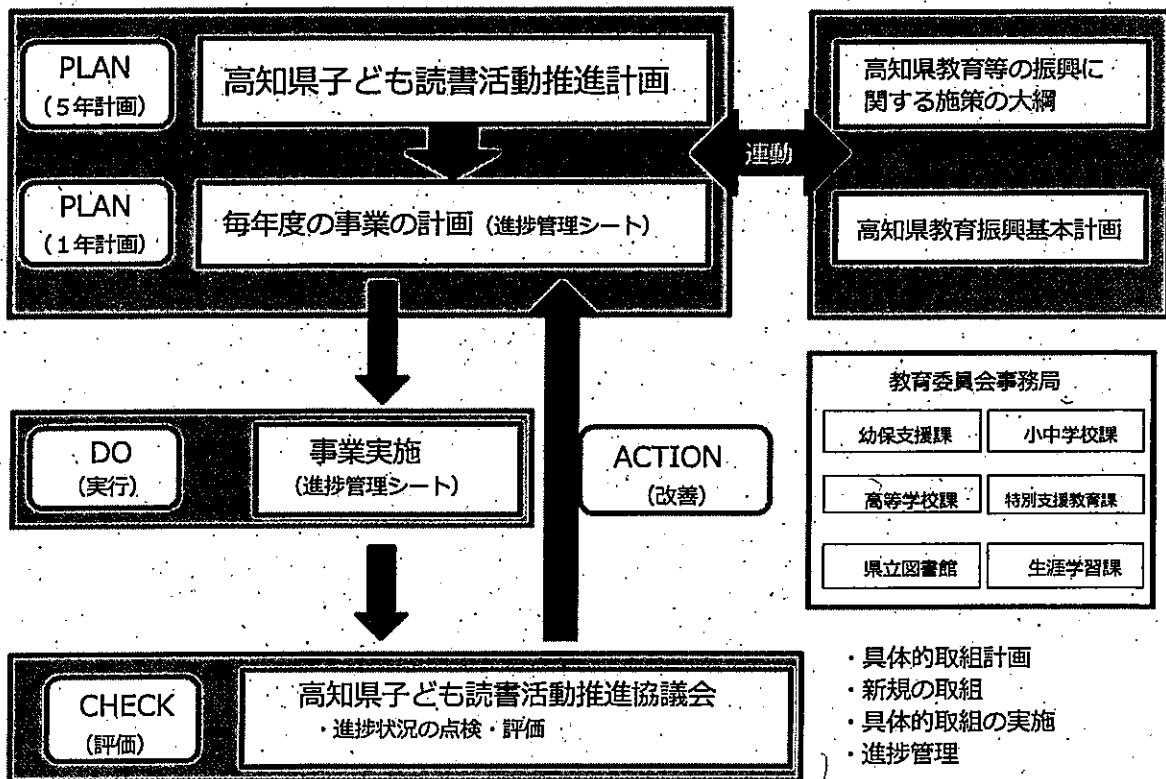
PLAN
（5年計画）

高知県子ども読書活動推進計画

PLAN
（1年計画）

毎年度の事業の計画（進捗管理シート）

連動

高知県教育等の振興に関する施策の大綱

高知県教育振興基本計画

DO
（実行）

事業実施
（進捗管理シート）

ACTION
（改善）

教育委員会事務局

幼保支援課

小中学校課

高等学校課

特別支援教育課

県立図書館

生涯学習課

CHECK
（評価）

高知県子ども読書活動推進協議会
・進捗状況の点検・評価

・具体的取組計画
・新規の取組
・具体的取組の実施
・進捗管理